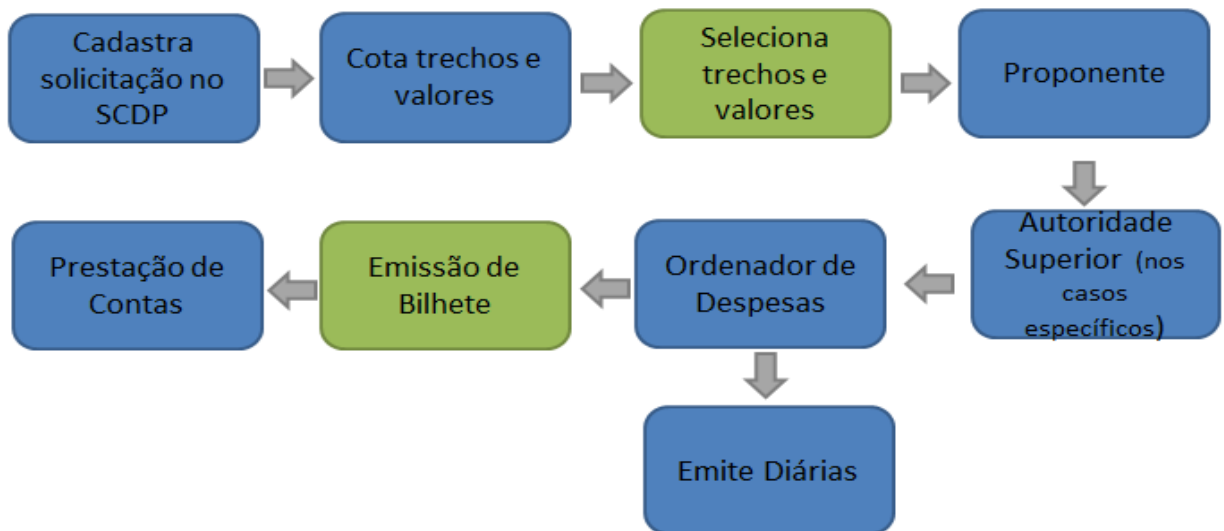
Cadastra solicitação no SCDP

Cota trechos e valores

Seleciona trechos e valores

Proponente

Autoridade Superior (nos casos específicos)

Ordenador de Despesas

Emissão de Bilhete

Prestação de Contas

Emite Diárias